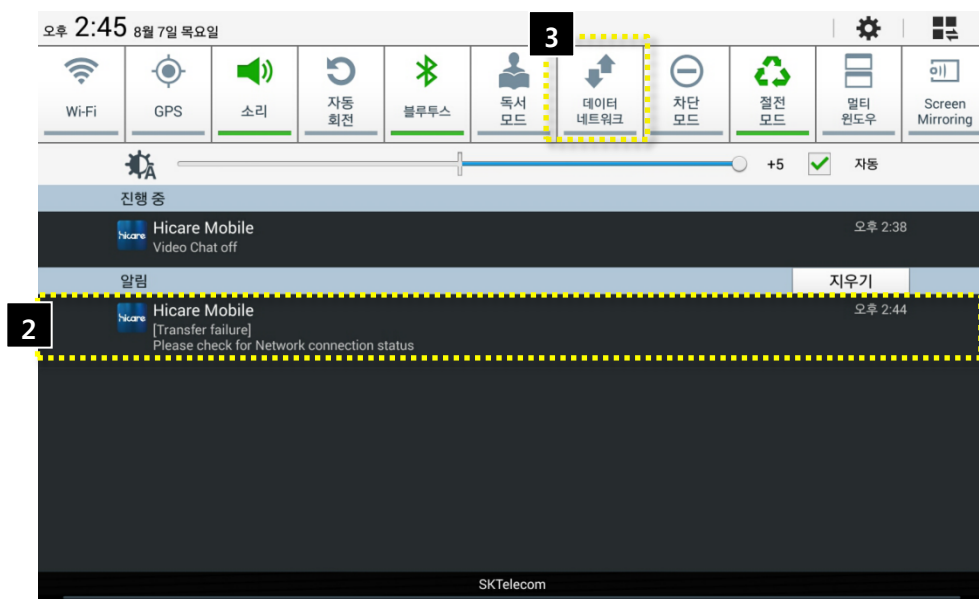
오후 2:45 8월 7일 목요일

Wi-Fi
GPS
소리
자동 회전
블루투스
독서 모드
3
데이터 네트워크
차단 모드
절전 모드
멀티 윈도우
Screen Mirroring

+5
자동

진행 중
hicare
Hicare Mobile
Video Chat off
오후 2:38

알림
지우기

2
hicare
Hicare Mobile
[Transfer failure]
Please check for Network connection status
오후 2:44

SKTelecom